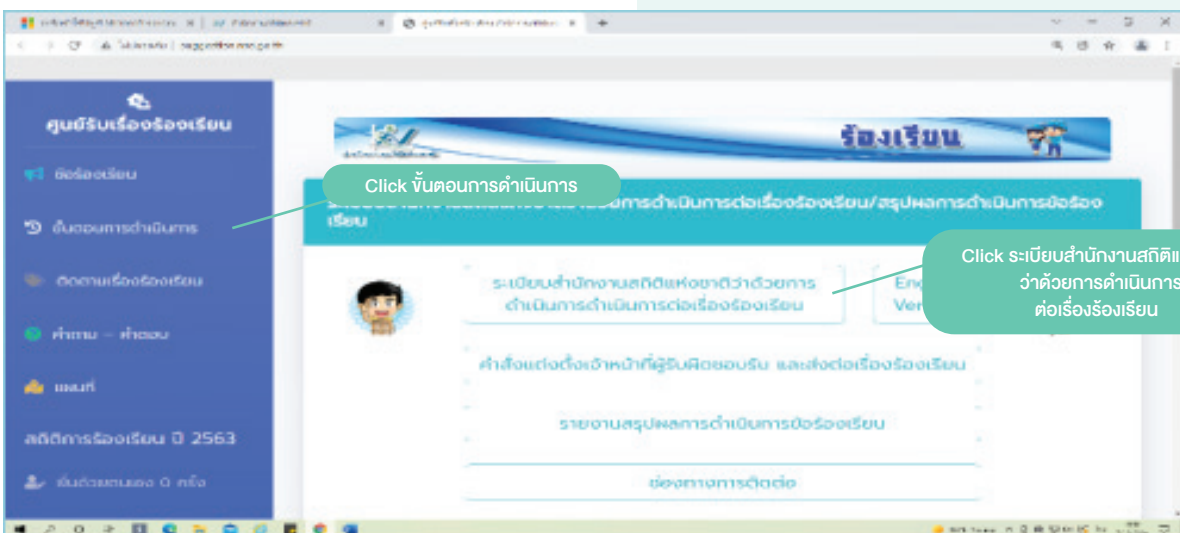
ศูนย์รับเรื่องร้องเรียน

ข้อร้องเรียน

ขั้นตอนการดำเนินการ

ติดตามเรื่องร้องเรียน

ถาม - ตอบ

แผนที่

สถิติการร้องเรียน ปี 2563

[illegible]

ร้องเรียน

Click ขั้นตอนการดำเนินการ

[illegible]การดำเนินการต่อเรื่องร้องเรียน/สรุปผลการดำเนินการข้อร้องเรียน

ระเบียบสำนักงานสถิติแห่งชาติว่าด้วยการดำเนินการดำเนินการต่อเรื่องร้องเรียน

Eng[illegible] Ver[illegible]

Click ระเบียบสำนักงานสถิติแ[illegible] ว่าด้วยการดำเนินการ ต่อเรื่องร้องเรียน

คำสั่งแต่งตั้งเจ้าหน้าที่ผู้รับผิดชอบรับ และส่งต่อเรื่องร้องเรียน

รายงานสรุปผลการดำเนินการข้อร้องเรียน

ช่องทางการติดต่อ